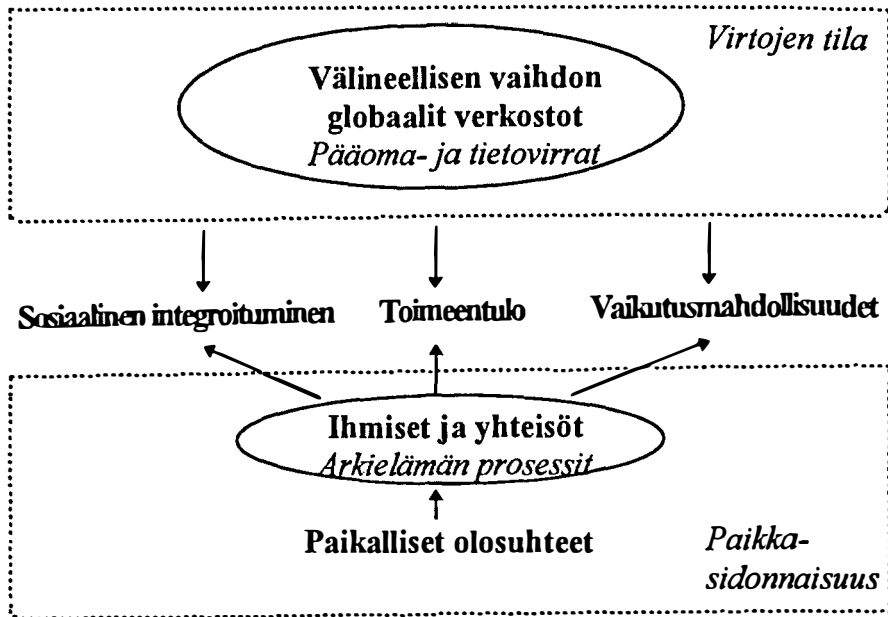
Virtojen tila

Välineellisen vaihdon globaalit verkostot
Pääoma- ja tietovirrat

Sosiaalinen integroituminen

Toimeentulo

Vaikutusmahdollisuudet

Ihmiset ja yhteisöt
Arkielämän prosessit

Paikalliset olosuhteet

Paikkasidonnaisuus